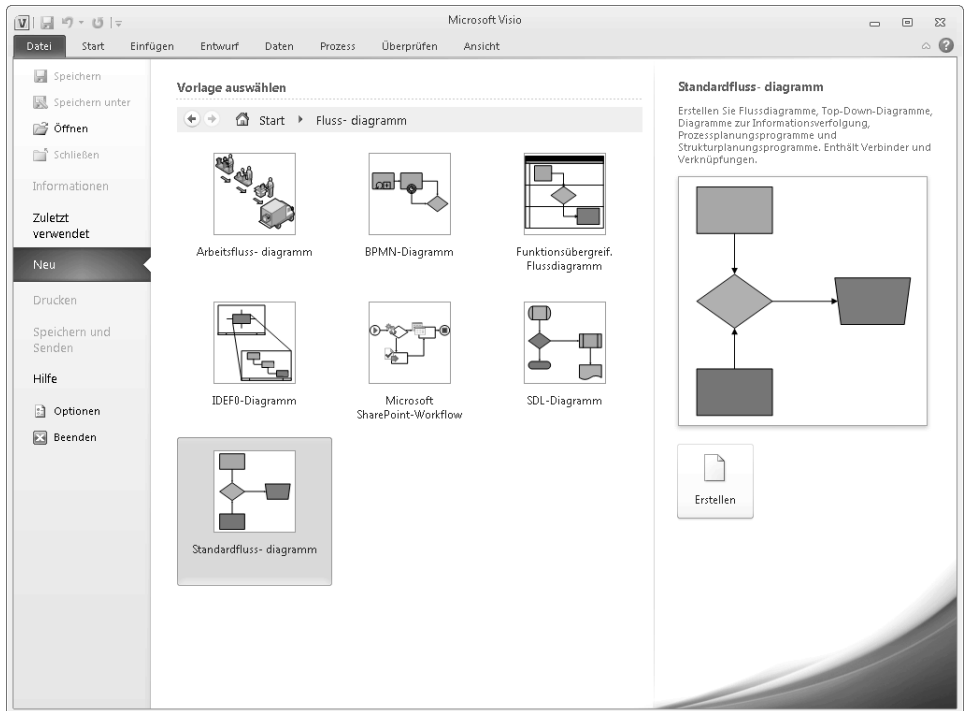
Microsoft Visio

Datei Start Einfügen Entwurf Daten Prozess Überprüfen Ansicht

Speichern
Speichern unter
Öffnen
Schließen
Informationen
Zuletzt verwendet
Neu
Drucken
Speichern und Senden
Hilfe
Optionen
Beenden

Vorlage auswählen

Start ▸ Fluss- diagramm

Arbeitsfluss- diagramm

BPMN-Diagramm

Funktionsübergreif. Flussdiagramm

IDEF0-Diagramm

Microsoft SharePoint-Workflow

SDL-Diagramm

Standardfluss- diagramm

Standardfluss- diagramm

Erstellen Sie Flussdiagramme, Top-Down-Diagramme, Diagramme zur Informationsverfolgung, Prozessplanungsprogramme und Strukturplanungsprogramme. Enthält Verbinder und Verknüpfungen.

Erstellen